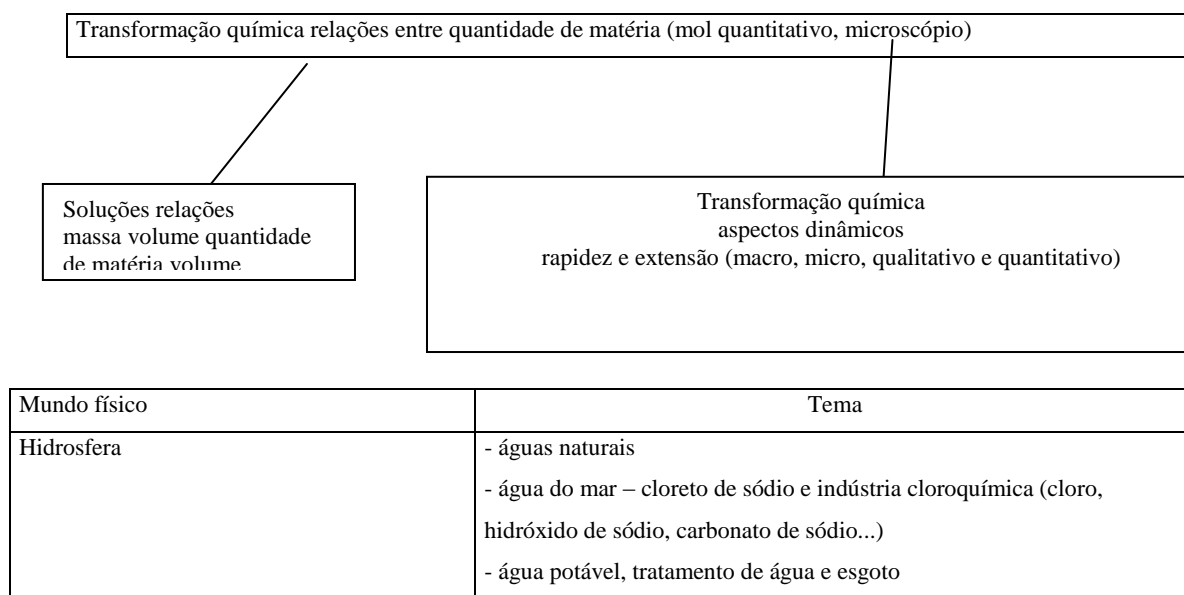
Transformação química relações entre quantidade de matéria (mol quantitativo, microscópio)

Soluções relações massa volume quantidade de matéria volume

Transformação química
aspectos dinâmicos
rapidez e extensão (macro, micro, qualitativo e quantitativo)

| Mundo físico | Tema |
|---|---|
| Hidrosfera | - águas naturais<br>- água do mar – cloreto de sódio e indústria cloroquímica (cloro, hidróxido de sódio, carbonato de sódio...)<br>- água potável, tratamento de água e esgoto |